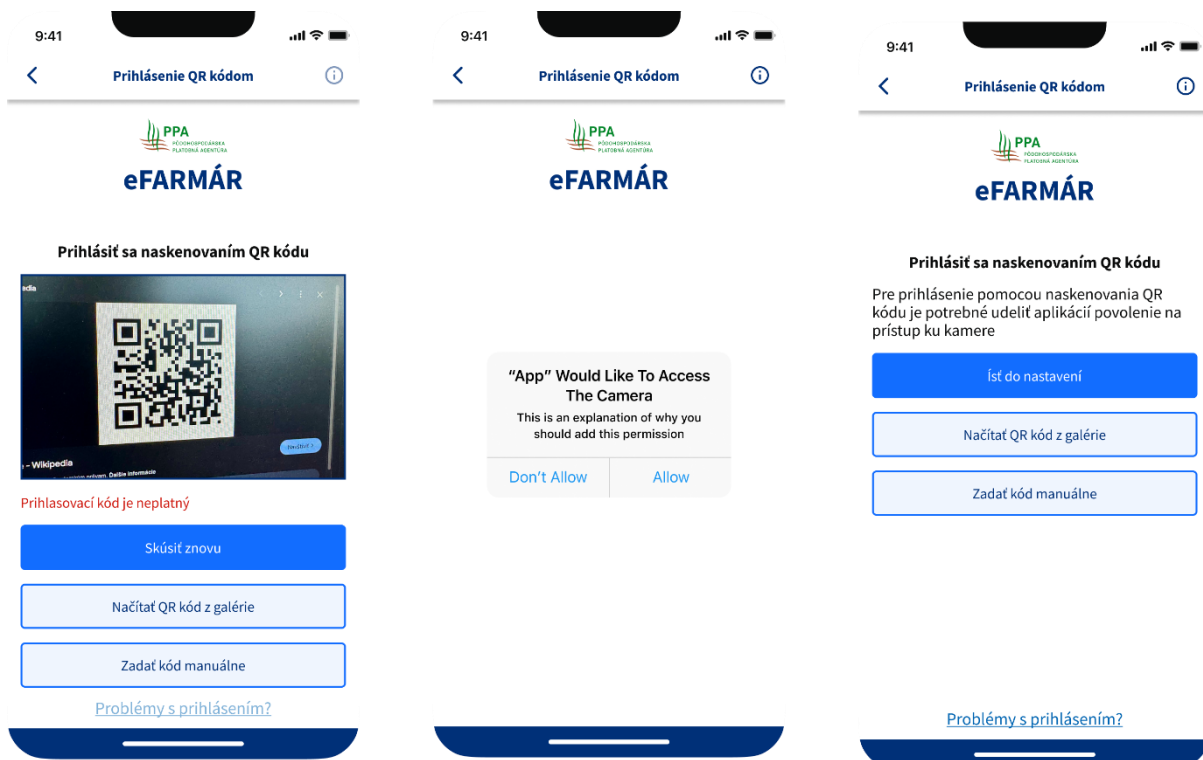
9:41

Prihlásenie QR kódom

PPA
PÔDOHOSPODÁRSKA PLATOBNÁ AGENTÚRA

eFARMÁR

Prihlásiť sa naskenovaním QR kódu

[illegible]dia

- Wikipedia

Prihlasovací kód je neplatný

Skúsiť znovu

Načítať QR kód z galérie

Zadať kód manuálne

Problémy s prihlásením?

9:41

Prihlásenie QR kódom

PPA
PÔDOHOSPODÁRSKA PLATOBNÁ AGENTÚRA

eFARMÁR

“App” Would Like To Access The Camera

This is an explanation of why you should add this permission

Don’t Allow

Allow

9:41

Prihlásenie QR kódom

PPA
PÔDOHOSPODÁRSKA PLATOBNÁ AGENTÚRA

eFARMÁR

Prihlásiť sa naskenovaním QR kódu

Pre prihlásenie pomocou naskenovania QR kódu je potrebné udeliť aplikácií povolenie na prístup ku kamere

Ísť do nastavení

Načítať QR kód z galérie

Zadať kód manuálne

Problémy s prihlásením?